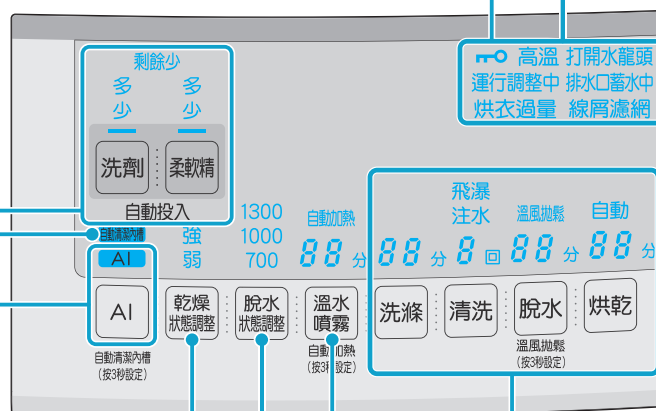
剩餘少
多
少
多
少

洗劑
柔軟精
自動投入

自動清潔內槽
AI
AI
自動清潔內槽
(按3秒設定)

強
弱
1300
1000
700

乾燥
狀態調整
脫水
狀態調整

自動加熱
88 分
溫水
噴霧
自動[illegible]加熱
(按3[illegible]設定)

高溫 打開水龍頭
運行調整中 排水口蓄水中
烘衣過量 線屑濾網

飛瀑
注水
溫風抛鬆
自動
88 分 8 回 88 分 88 分

洗滌
清洗
脫水
烘乾
溫風抛鬆
(按3秒設定)